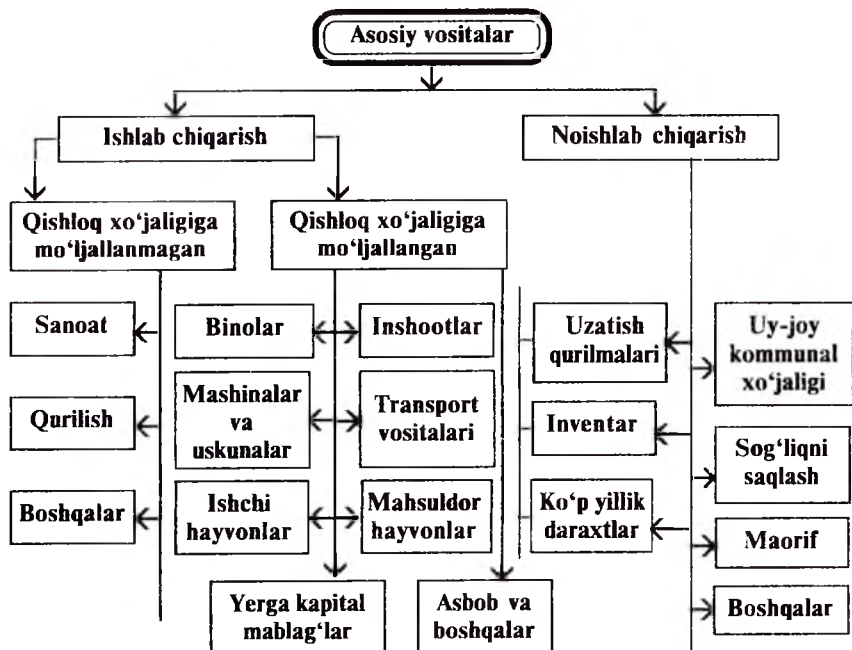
Asosiy vositalar

Ishlab chiqarish

Noishlab chiqarish

Qishloq xo'jaligiga mo'ljallanmagan

Qishloq xo'jaligiga mo'ljallangan

Sanoat

Qurilish

Boshqalar

Binolar

Inshootlar

Mashinalar va uskunalar

Transport vositalari

Ishchi hayvonlar

Mahsuldor hayvonlar

Yerga kapital mablag'lar

Asbob va boshqalar

Uzatish qurilmalari

Inventar

Ko'p yillik daraxtlar

Uy-joy kommunal xo'jaligi

Sog'liqni saqlash

Maorif

Boshqalar